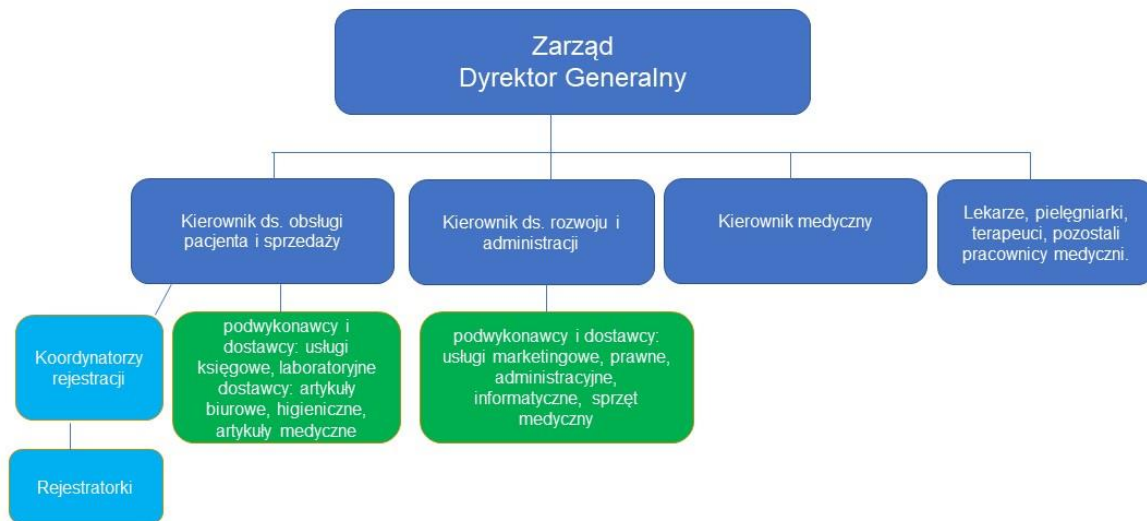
Zarząd
Dyrektor Generalny

Kierownik ds. obsługi pacjenta i sprzedaży

Kierownik ds. rozwoju i administracji

Kierownik medyczny

Lekarze, pielęgniarki, terapeuci, pozostali pracownicy medyczni.

Koordynatorzy rejestracji

podwykonawcy i dostawcy: usługi księgowe, laboratoryjne dostawcy: artykuły biurowe, higieniczne, artykuły medyczne

podwykonawcy i dostawcy: usługi marketingowe, prawne, administracyjne, informatyczne, sprzęt medyczny

Rejestratorki